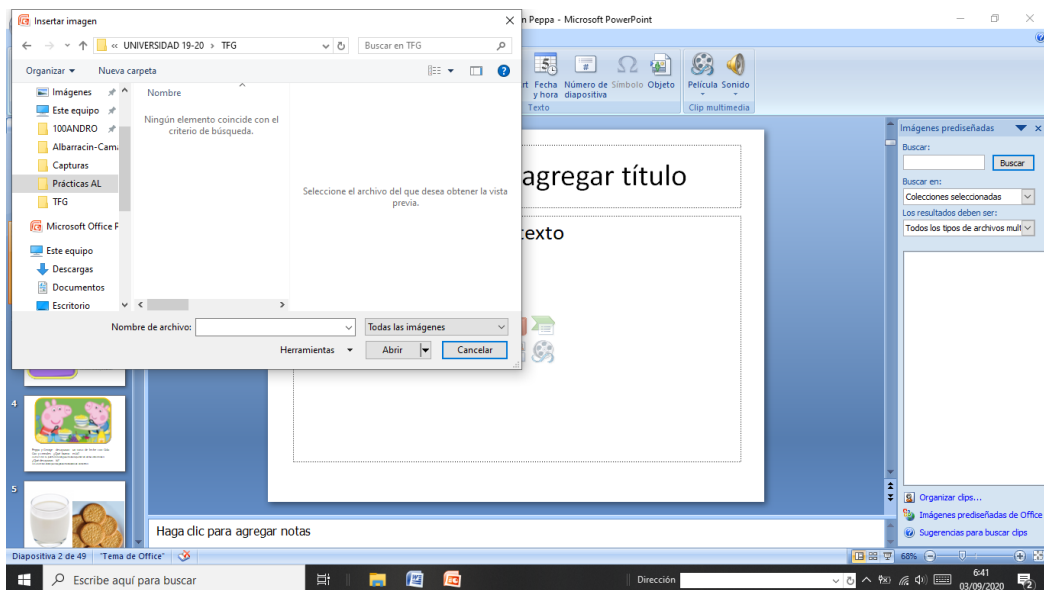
Insertar imagen

« UNIVERSIDAD 19-20 > TFG

Buscar en TFG

Organizar ▾ Nueva carpeta

Imágenes
Este equipo
100ANDRO
Albarracín-Cam
Capturas
Prácticas AL
TFG
Microsoft Office P
Este equipo
Descargas
Documentos
Escritorio

Nombre

Ningún elemento coincide con el criterio de búsqueda.

Seleccione el archivo del que desea obtener la vista previa.

Nombre de archivo:
Todas las imágenes
Herramientas ▾
Abrir
Cancelar

n Peppa - Microsoft PowerPoint

rt Fecha y hora Número de diapositiva Símbolo Objeto
Texto
Película Sonido
Clip multimedia

agregar título
texto

4

5

Haga clic para agregar notas

Imágenes prediseñadas
Buscar:
Buscar
Buscar en:
Colecciones seleccionadas
Los resultados deben ser:
Todos los tipos de archivos mult
Organizar clips...
Imágenes prediseñadas de Office
Sugerencias para buscar clips

Diapositiva 2 de 49 "Tema de Office"
68%

Escribe aquí para buscar
Dirección
6:41
03/09/2020